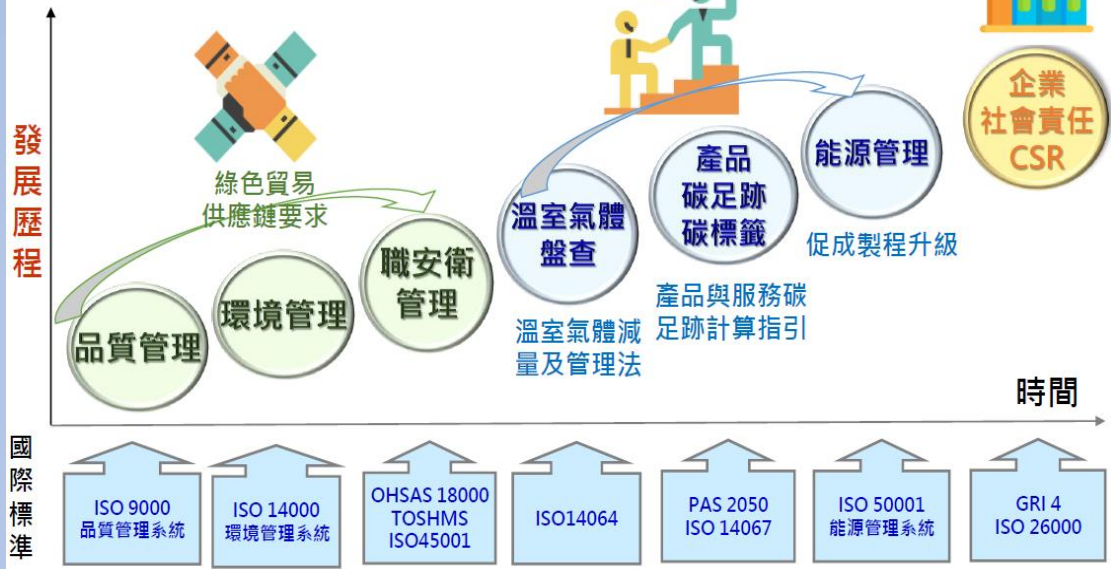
發展歷程

綠色貿易
供應鏈要求

品質管理

環境管理

職安衛
管理

溫室氣體
盤查

溫室氣體減
量及管理法

產品
碳足跡
碳標籤

產品與服務碳
足跡計算指引

能源管理

促成製程升級

企業
社會責任
CSR

時間

國際標準

ISO 9000
品質管理系統

ISO 14000
環境管理系統

OHSAS 18000
TOSHMS
ISO45001

ISO14064

PAS 2050
ISO 14067

ISO 50001
能源管理系統

GRI 4
ISO 26000